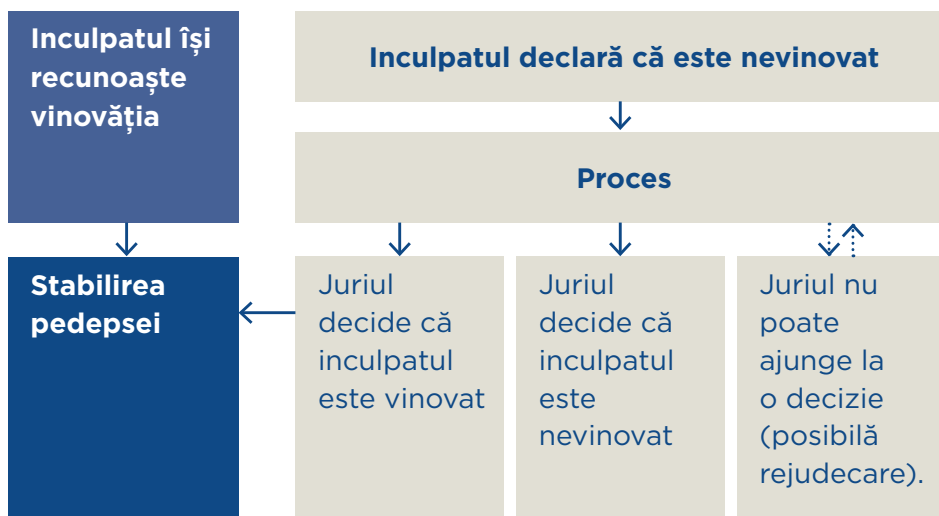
Inculpatul își recunoaște vinovăția

Inculpatul declară că este nevinovat

Proces

Stabilirea pedepsei

Juriul decide că inculpatul este vinovat

Juriul decide că inculpatul este nevinovat

Juriul nu poate ajunge la o decizie (posibilă rejudecare).